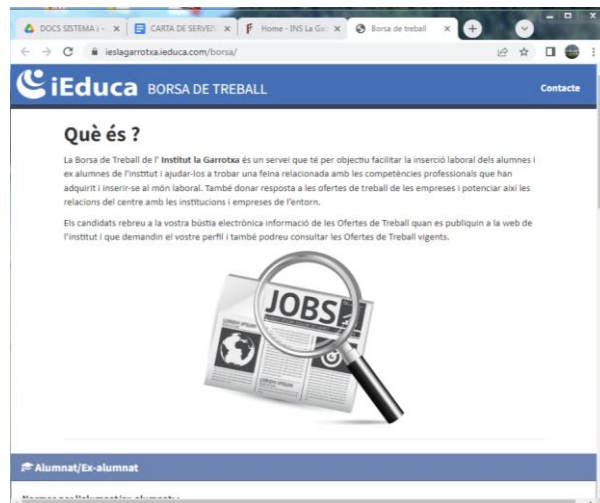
DOCS SISTEMA i - ×
CARTA DE SERVEI ×
Home - INS La Gar ×
Borsa de treball ×

ieslagarrotxa.ieduca.com/borsa/

iEduca BORSA DE TREBALL
Contacte

Què és ?

La Borsa de Treball de l' Institut la Garrotxa és un servei que té per objectiu facilitar la inserció laboral dels alumnes i ex alumnes de l'institut i ajudar-los a trobar una feina relacionada amb les competències professionals que han adquirit i inserir-se al món laboral. També donar resposta a les ofertes de treball de les empreses i potenciar així les relacions del centre amb les institucions i empreses de l'entorn.

Els candidats rebreu a la vostra bústia electrònica informació de les Ofertes de Treball quan es publiquin a la web de l'institut i que demandin el vostre perfil i també podreu consultar les Ofertes de Treball vigents.

JOBS

Alumnat/Ex-alumnat

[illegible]